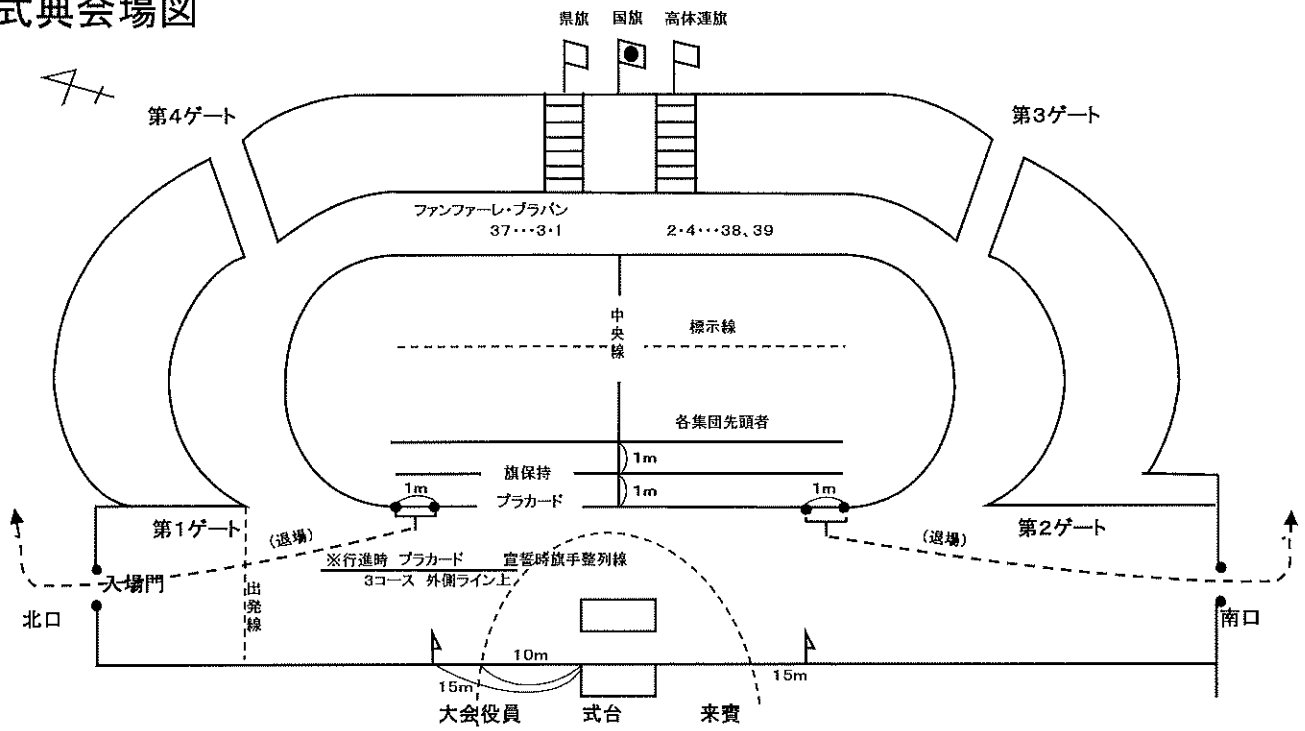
式典会場図

県旗 国旗 高体連旗

第4ゲート

第3ゲート

ファンファーレ・ブラバン
37・・・3・1
2・4・・・38、39

中央線

標示線

各集団先頭者

旗保持

1m

1m

1m

プラカード

1m

第1ゲート

(退場)

第2ゲート

(退場)

※行進時 プラカード
3コース 外側ライン上

宣誓時旗手整列線

入場門

出発線

北口

南口

10m

15m

15m

大会役員

式台

来賓